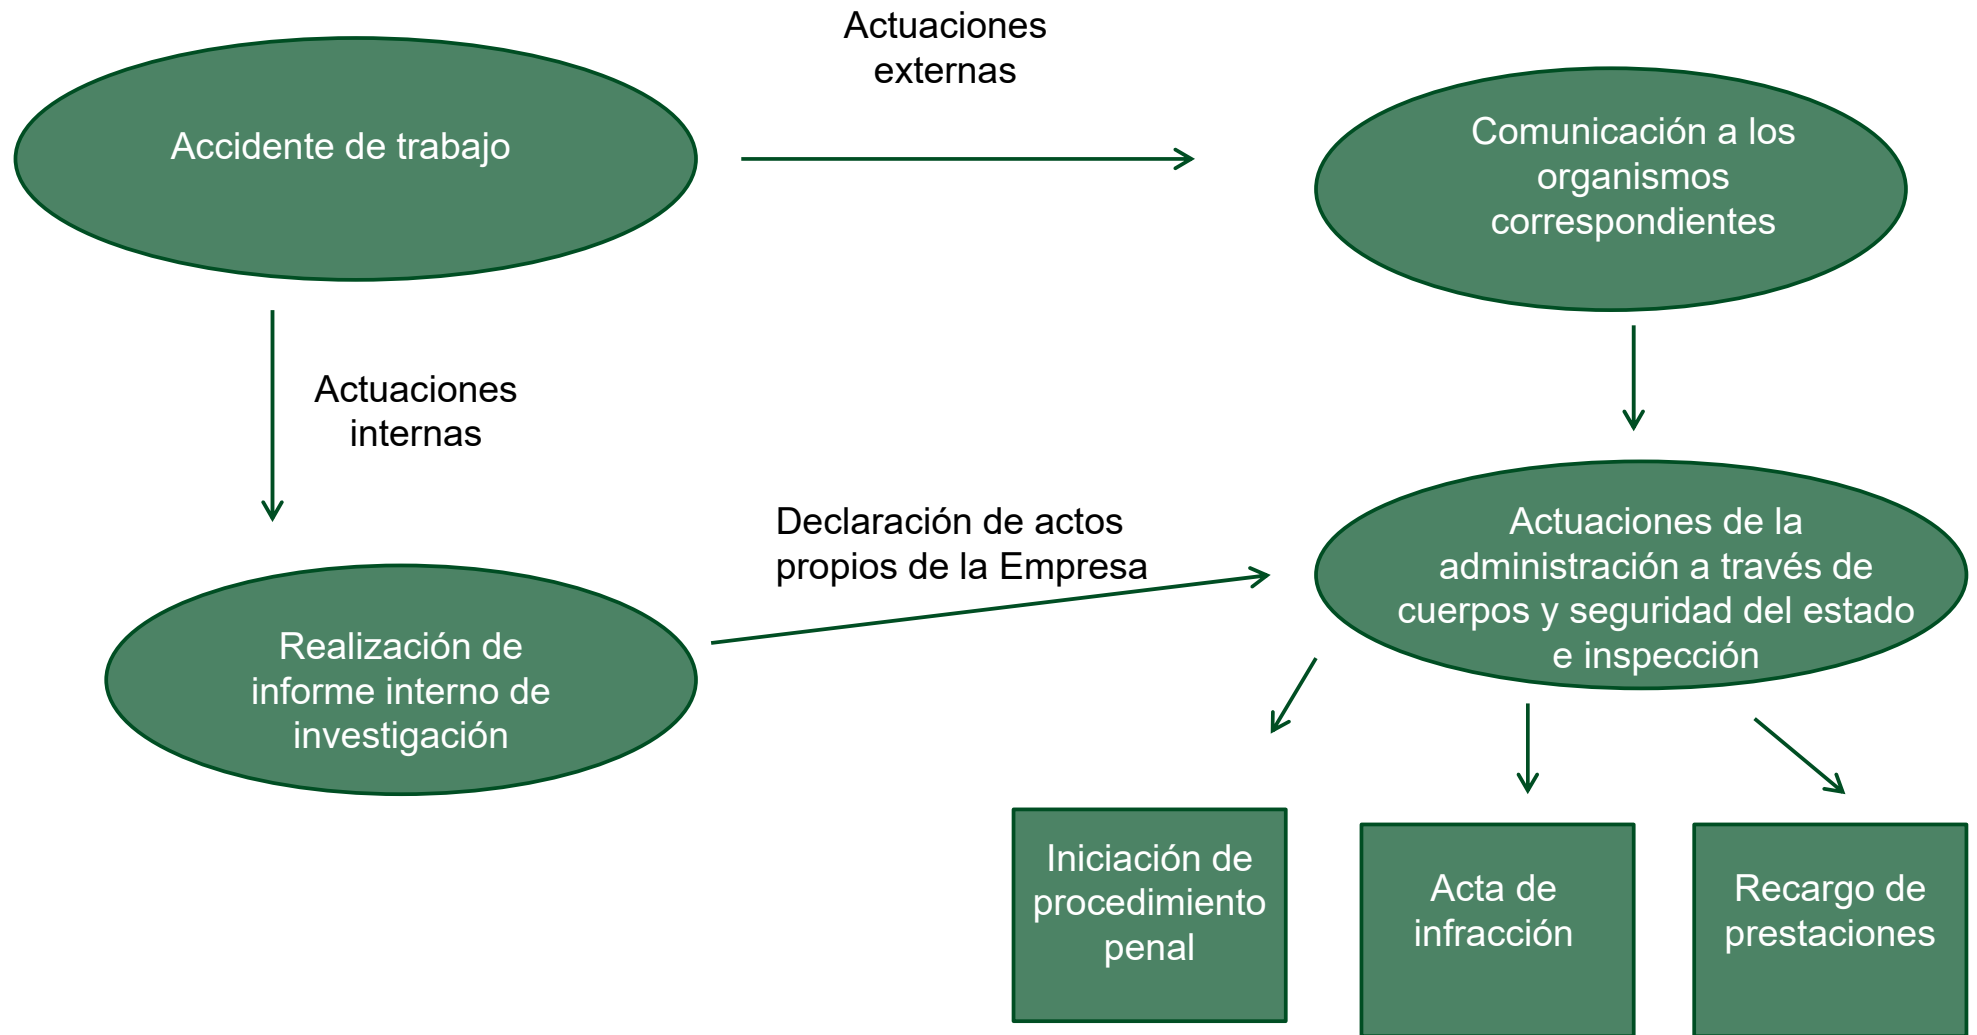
Accidente de trabajo

Actuaciones externas

Comunicación a los organismos correspondientes

Actuaciones internas

Declaración de actos propios de la Empresa

Actuaciones de la administración a través de cuerpos y seguridad del estado e inspección

Realización de informe interno de investigación

Iniciación de procedimiento penal

Acta de infracción

Recargo de prestaciones